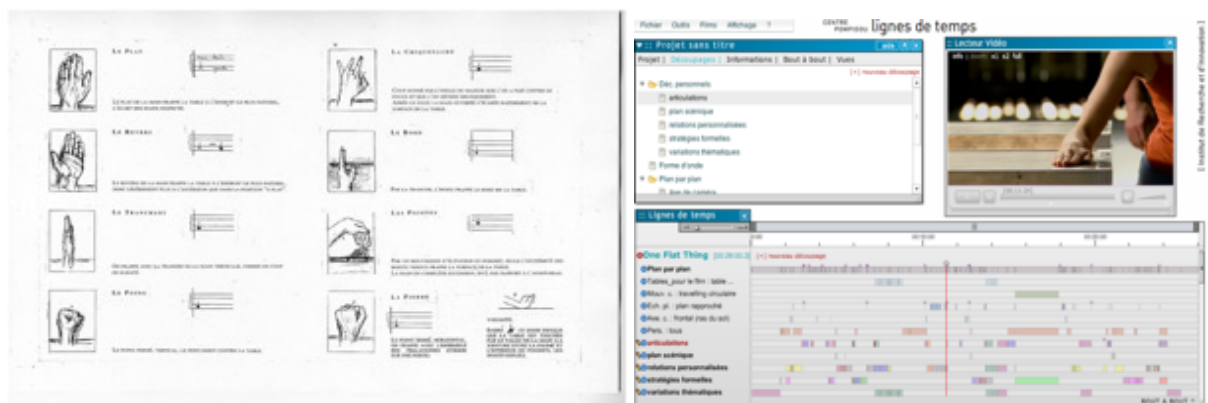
Le Plan

La Chiquenaude

Le Revers

Le Bord

Le Tranchant

Les Paumes

Le Poing

La Pochée

Fichier Outils Films Affichage ?

CENTRE POMPIDOU lignes de temps

:: Projet sans titre

Projet | Découpages | Informations | Bout à bout | Vues

[+] nouveau découpage

Déc. personnels

articulations

plan scénique

relations personnalisées

stratégies formelles

variations thématiques

Forme d'onde

Plan par plan

Lecteur Vidéo

Lignes de temps

One Flat Thing

[+] nouveau découpage

Plan par plan

Tables_pour le film : table ...

Mouv. c. : travelling circulaire

Ech. pl. : plan rapproché

Ang. : frontal

Pers. : tous

articulations

plan scénique

relations personnalisées

stratégies formelles

variations thématiques

BOUT A BOUT

Institut de Recherche et d'Innovation